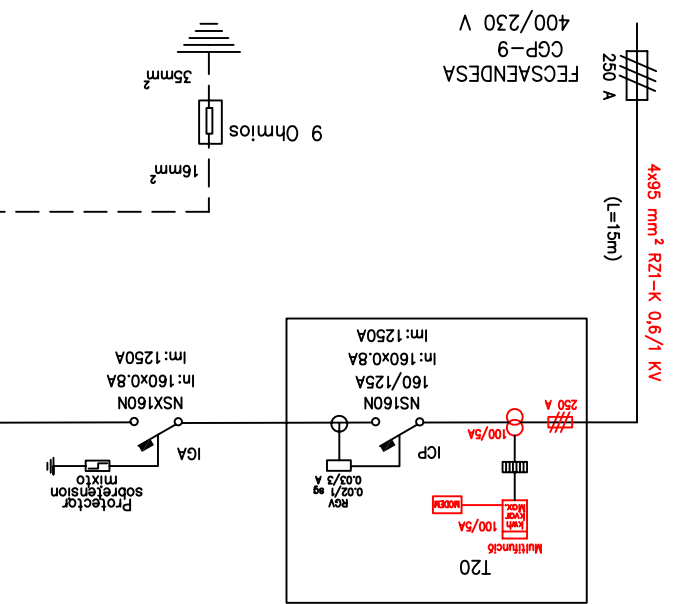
FECSAENDESA
CGP-9
400/230 V

250 A

35mm$^2$

9 Ohmios

16mm$^2$

(L=15m)

4x95 mm$^2$ RZ1-K 0,6/1 KV

Im:1250A
In:160x0.8A
160/125A
NS160N

Im:1250A
In:160x0.8A
NSX160N

250 A

100/5A

ICP

IGA

RGV
0.02/1 sg
0.03/3 A

Protector
sobretension
mixto

MODEM

kwh
kvar
kvax.

100/5A
Multifunció

T20